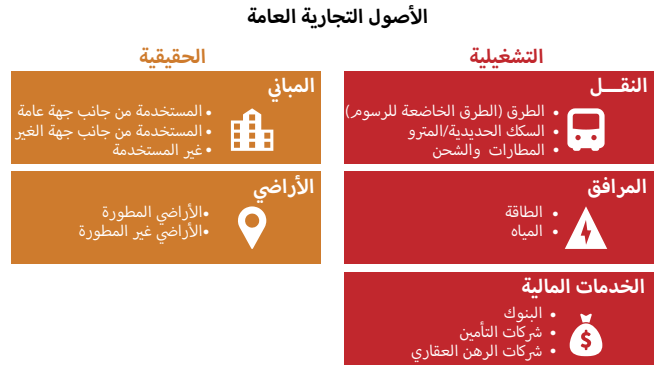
الأصول التجارية العامة

التشغيلية

النقـــل
• الطرق (الطرق الخاضعة للرسوم)
• السكك الحديدية/المترو
• المطارات والشحن

المرافق
• الطاقة
• المياه

الخدمات المالية
• البنوك
• شركات التأمين
• شركات الرهن العقاري

الحقيقية

المباني
• المستخدمة من جانب جهة عامة
• المستخدمة من جانب جهة الغير
• غير المستخدمة

الأراضي
•الأراضي المطورة
•الأراضي غير المطورة